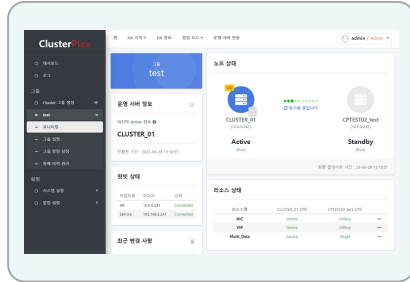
ClusterPlex

대시보드
로그

그룹
Cluster 그룹 생성
test
모니터링
그룹 설정
그룹 정책 설정
정책 이력 관리

설정
리소스 설정
알림 설정

홈 HA 시작 HA 정지 점검 모드 운영 서버 전환

admin / Admin

그룹
test

운영 서버 정보
마지막 Active 정보
CLUSTER_01
전환된 시간 : 2023-04-28 15:18:07

원빗 상태
어댑터명 아이피 상태
NIC 10.0.0.241 Connected
Service 192.168.0.241 Connected

최근 변경 사항

노드 상태
CLUSTER_01
Active
동기화 중입니다
CPTEST02_test
Standby

리소스 상태
리소스명 CLUSTER_01 상태 CPTEST02_test 상태
NIC Online Offline
VIP Online Offline
Multi_Data Source Target